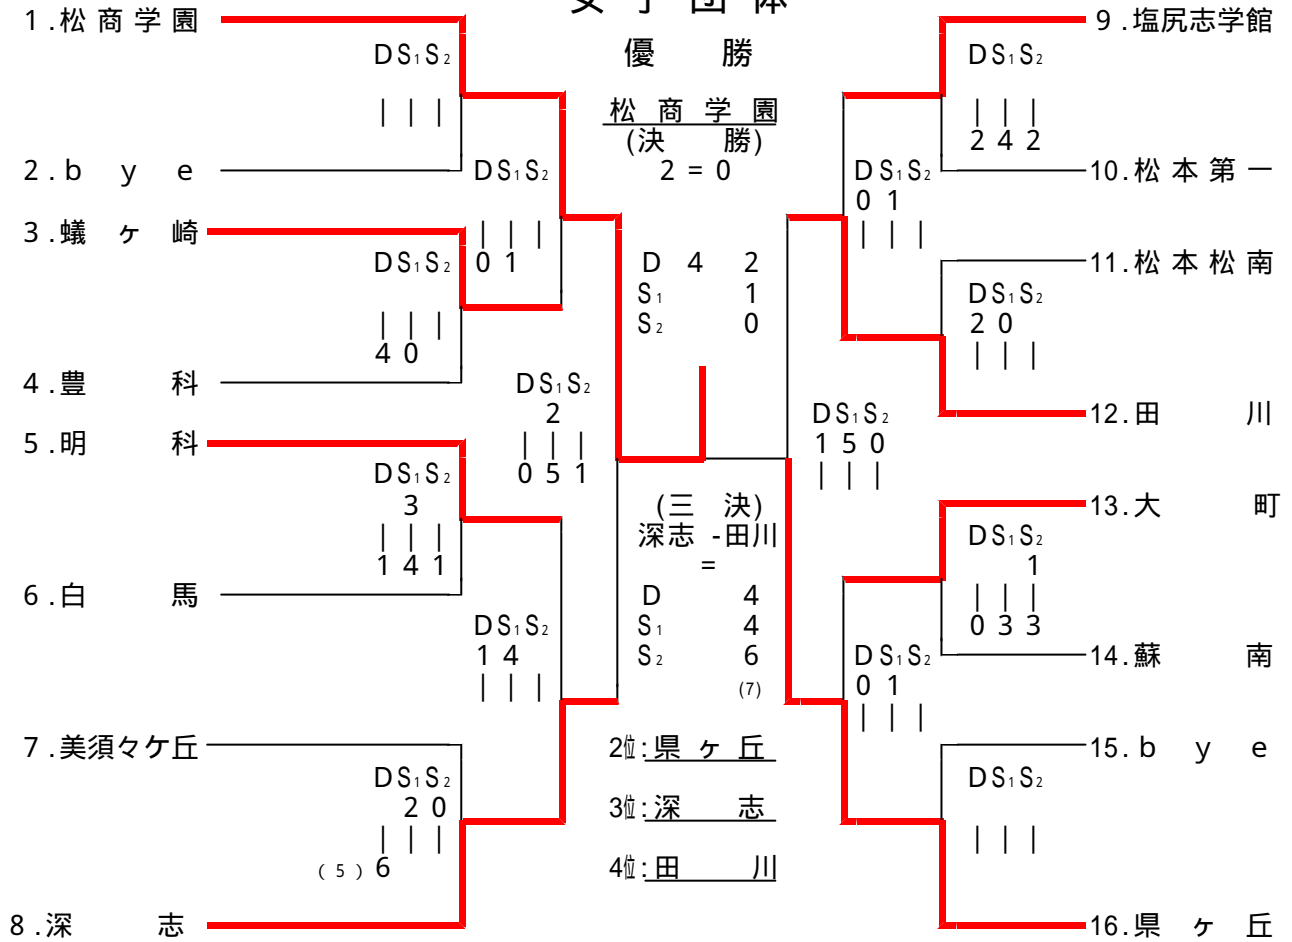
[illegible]

優　勝

松商学園
(決　勝)
2 = 0

1.松商学園
DS₁S₂
| | |
2.b y e
DS₁S₂
| | |
0 1
3.蟻ヶ崎
DS₁S₂
| | |
4 0
4.豊　科
DS₁S₂
2
| | |
0 5 1
5.明　科
DS₁S₂
3
| | |
1 4 1
6.白　馬
DS₁S₂
1 4
| | |
7.美須々ケ丘
DS₁S₂
2 0
| | |
(5) 6
8.深　志

D 4 2
S₁ 1
S₂ 0

(三　決)
深志 -田川
=
D 4
S₁ 4
S₂ 6
(7)

2位:県ヶ丘
3位:深　志
4位:田　川

9.塩尻志学館
DS₁S₂
| | |
2 4 2
10.松本第一
DS₁S₂
0 1
| | |
11.松本松南
DS₁S₂
2 0
| | |
12.田　川
DS₁S₂
1 5 0
| | |
13.大　町
DS₁S₂
1
| | |
0 3 3
14.蘇　南
DS₁S₂
0 1
| | |
15.b y e
DS₁S₂
| | |
16.県ヶ丘